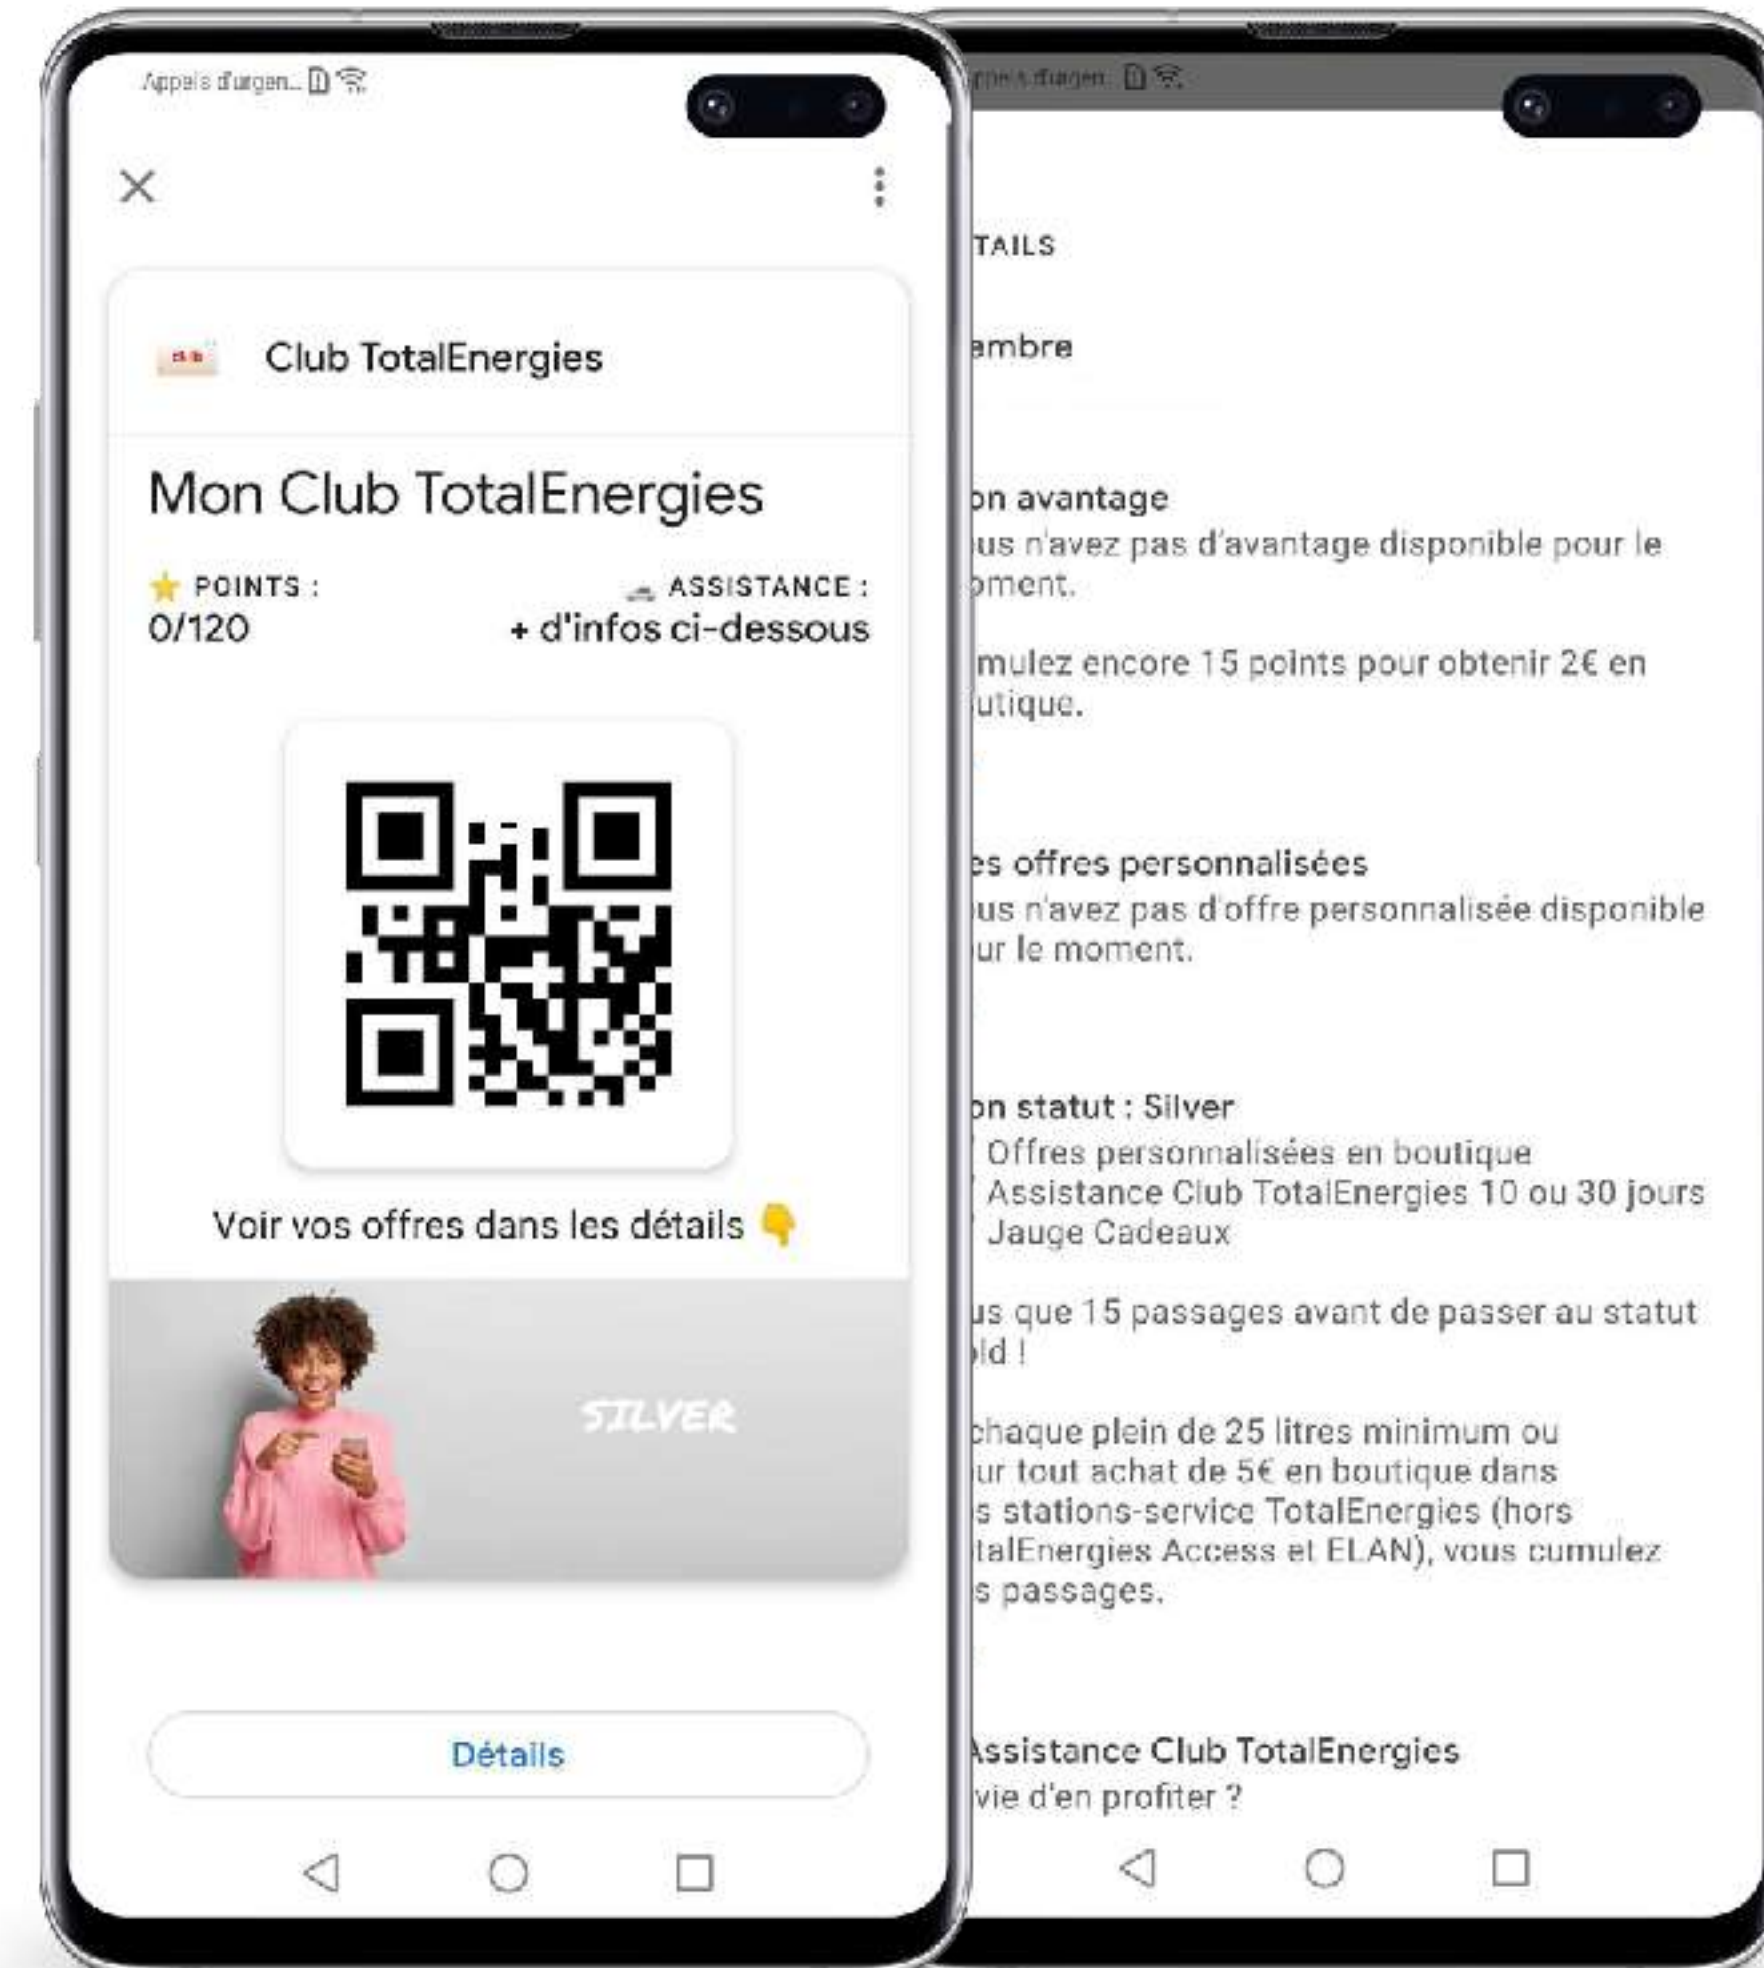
Appels d'urgen...

Club TotalEnergies

Mon Club TotalEnergies

POINTS :
0/120

ASSISTANCE :
+ d'infos ci-dessous

Voir vos offres dans les détails

SILVER

Détails

Appels d'urgen...

TAILS

embre

on avantage
us n'avez pas d'avantage disponible pour le oment.

mulez encore 15 points pour obtenir 2€ en utique.

es offres personnalisées
us n'avez pas d'offre personnalisée disponible ur le moment.

on statut : Silver
Offres personnalisées en boutique
Assistance Club TotalEnergies 10 ou 30 jours
Jauge Cadeaux

us que 15 passages avant de passer au statut old !

chaque plein de 25 litres minimum ou ur tout achat de 5€ en boutique dans s stations-service TotalEnergies (hors talEnergies Access et ELAN), vous cumulez s passages.

Assistance Club TotalEnergies
vie d'en profiter ?